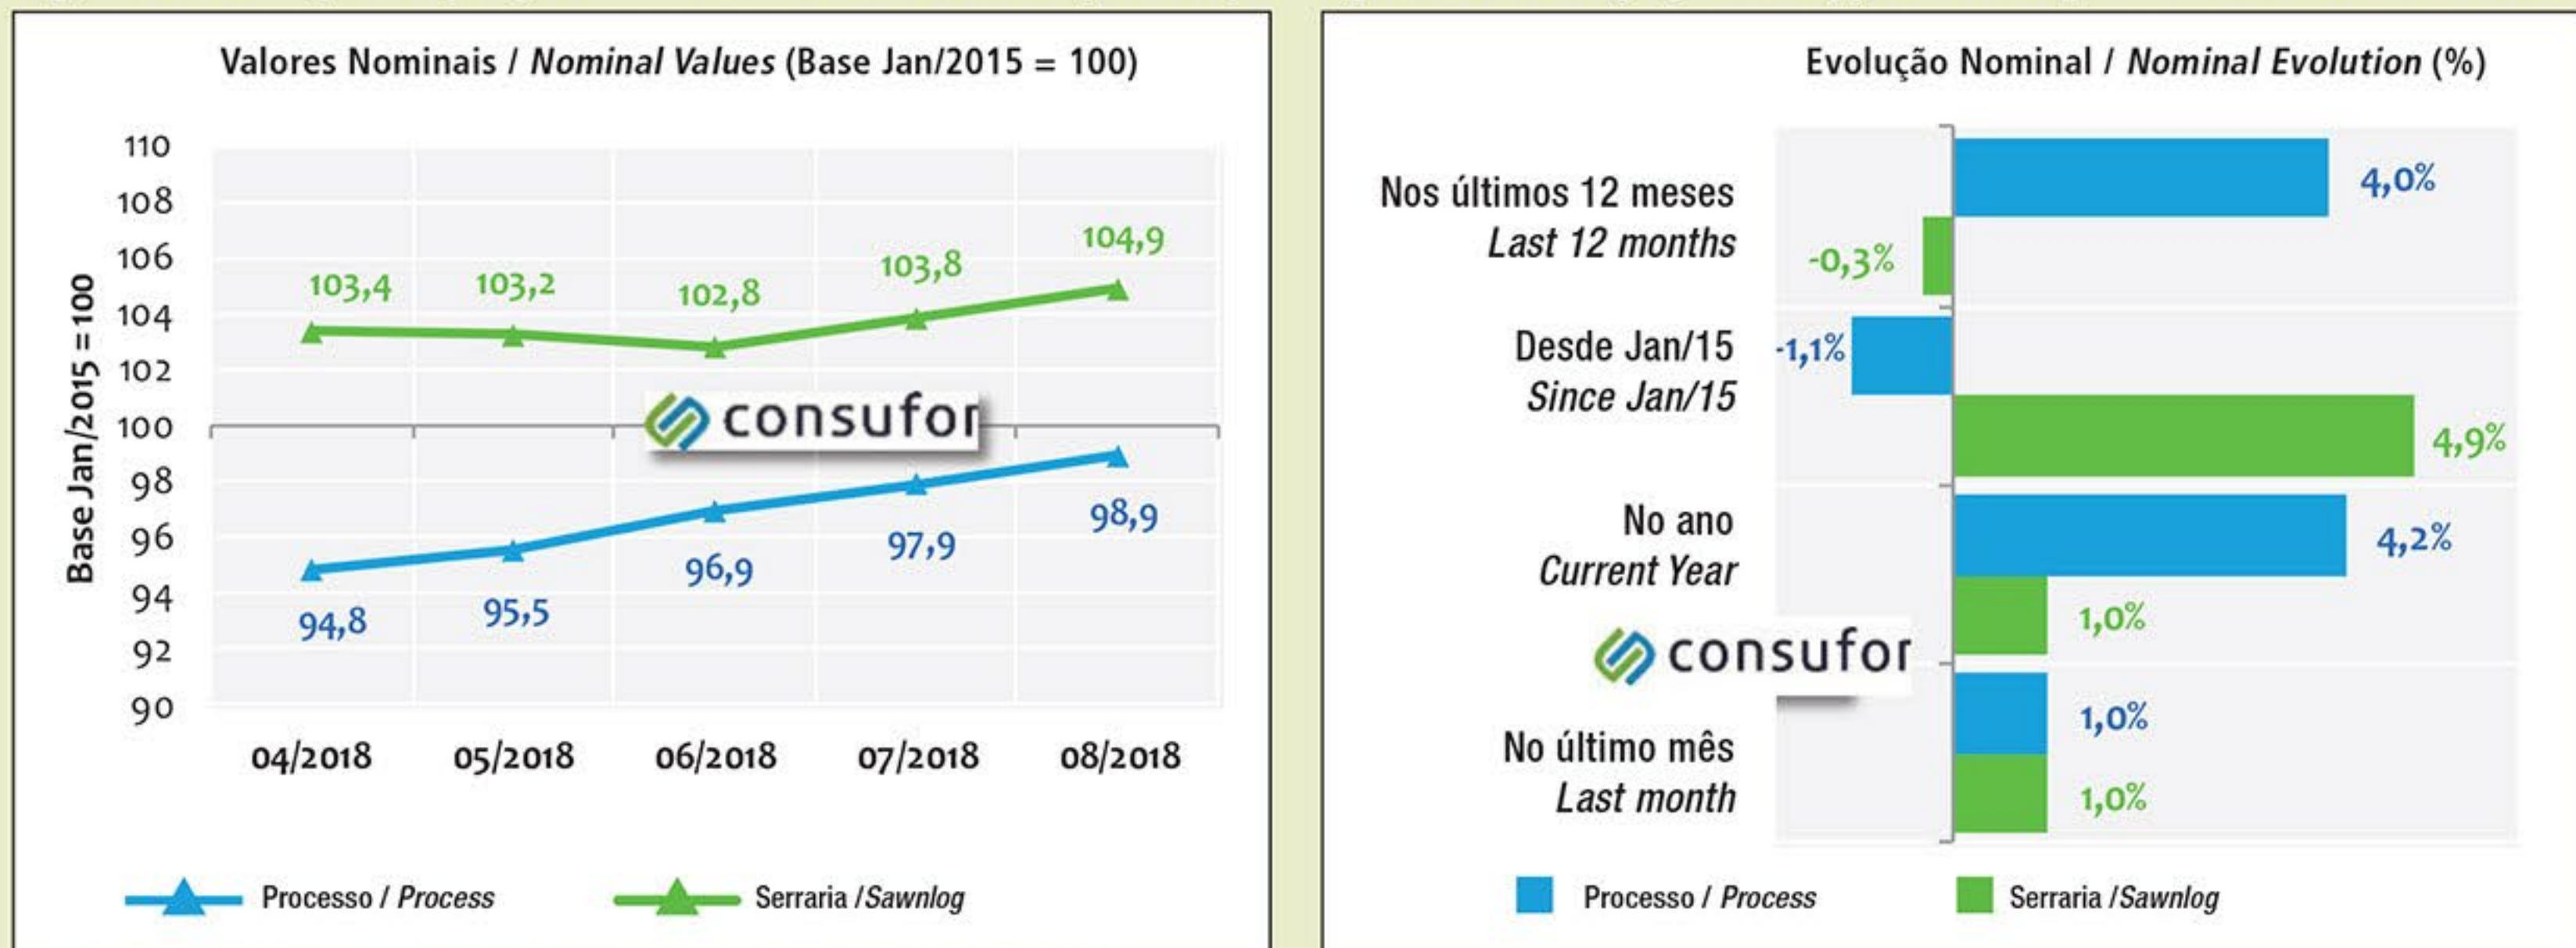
Valores Nominais / Nominal Values (Base Jan/2015 = 100)

Base Jan/2015 = 100

110
108
106
104
102
100
98
96
94
92
90

103,4
103,2
102,8
103,8
104,9

94,8
95,5
96,9
97,9
98,9

consufor

04/2018
05/2018
06/2018
07/2018
08/2018

Processo / Process
Serraria / Sawnlog

Evolução Nominal / Nominal Evolution (%)

Nos últimos 12 meses
Last 12 months
4,0%
-0,3%

Desde Jan/15
Since Jan/15
-1,1%
4,9%

No ano
Current Year
4,2%
1,0%

consufor

No último mês
Last month
1,0%
1,0%

Processo / Process
Serraria / Sawnlog